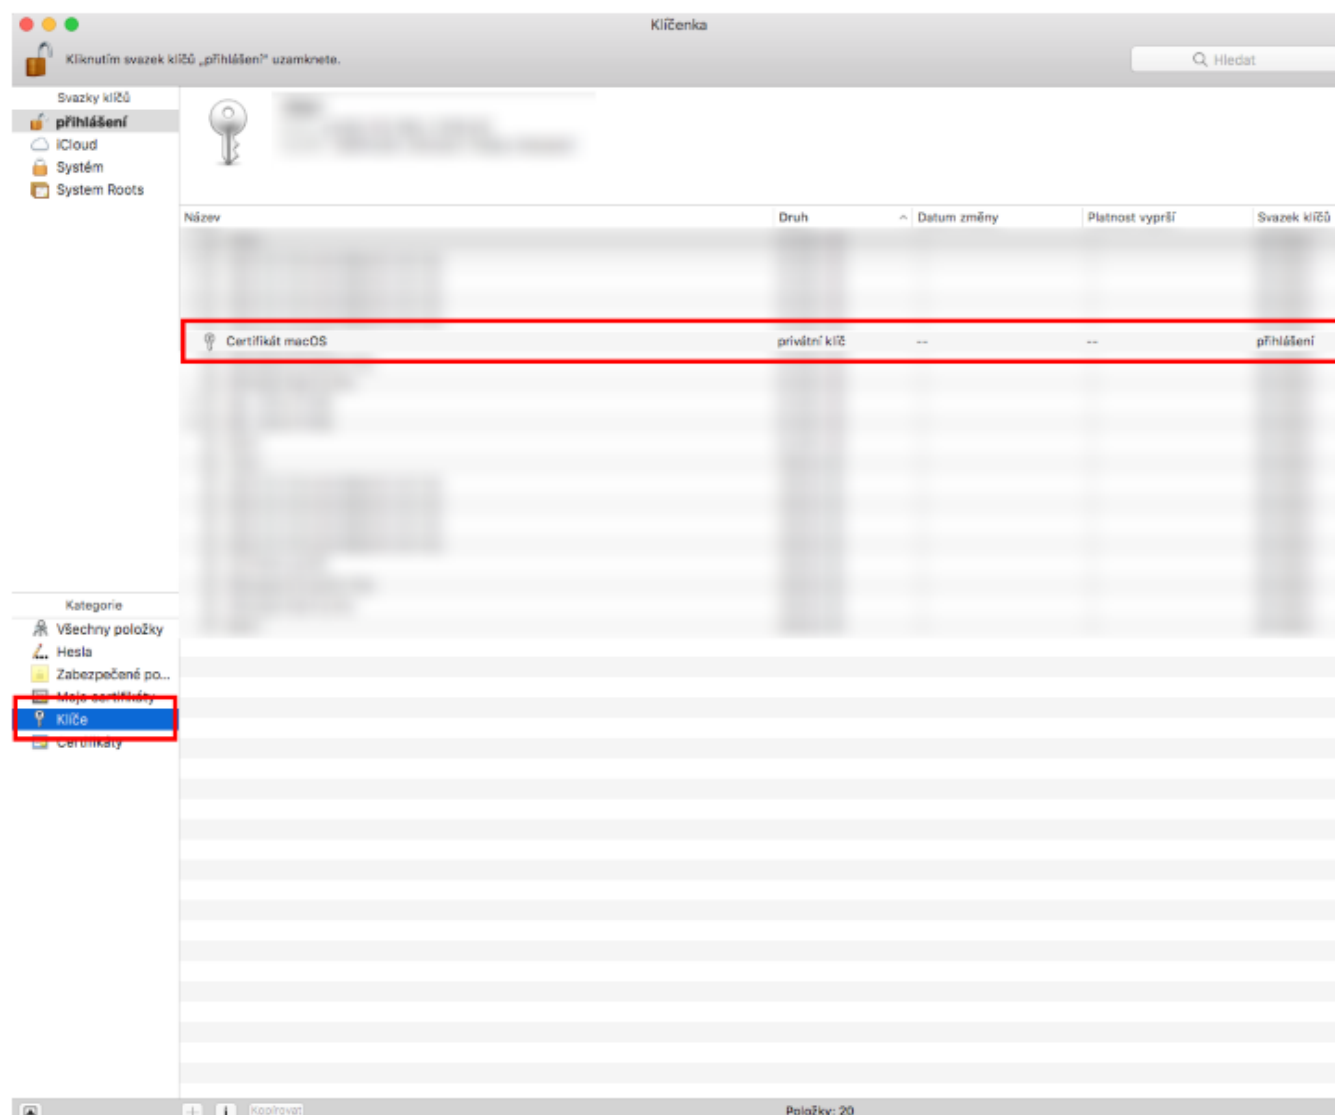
Klíčenka

Kliknutím svazek klíčů „přihlášení" uzamknete.

Hledat

Svazky klíčů

přihlášení

iCloud

Systém

System Roots

| Název | Druh | Datum změny | Platnost vyprší | Svazek klíčů |
|---|---|---|---|---|
| Certifikát macOS | privátní klíč | -- | -- | přihlášení |

Kategorie

Všechny položky

Hesla

Zabezpečené po...

Moje certifikáty

Klíče

Certifikáty

Kopírovat

Položky: 20